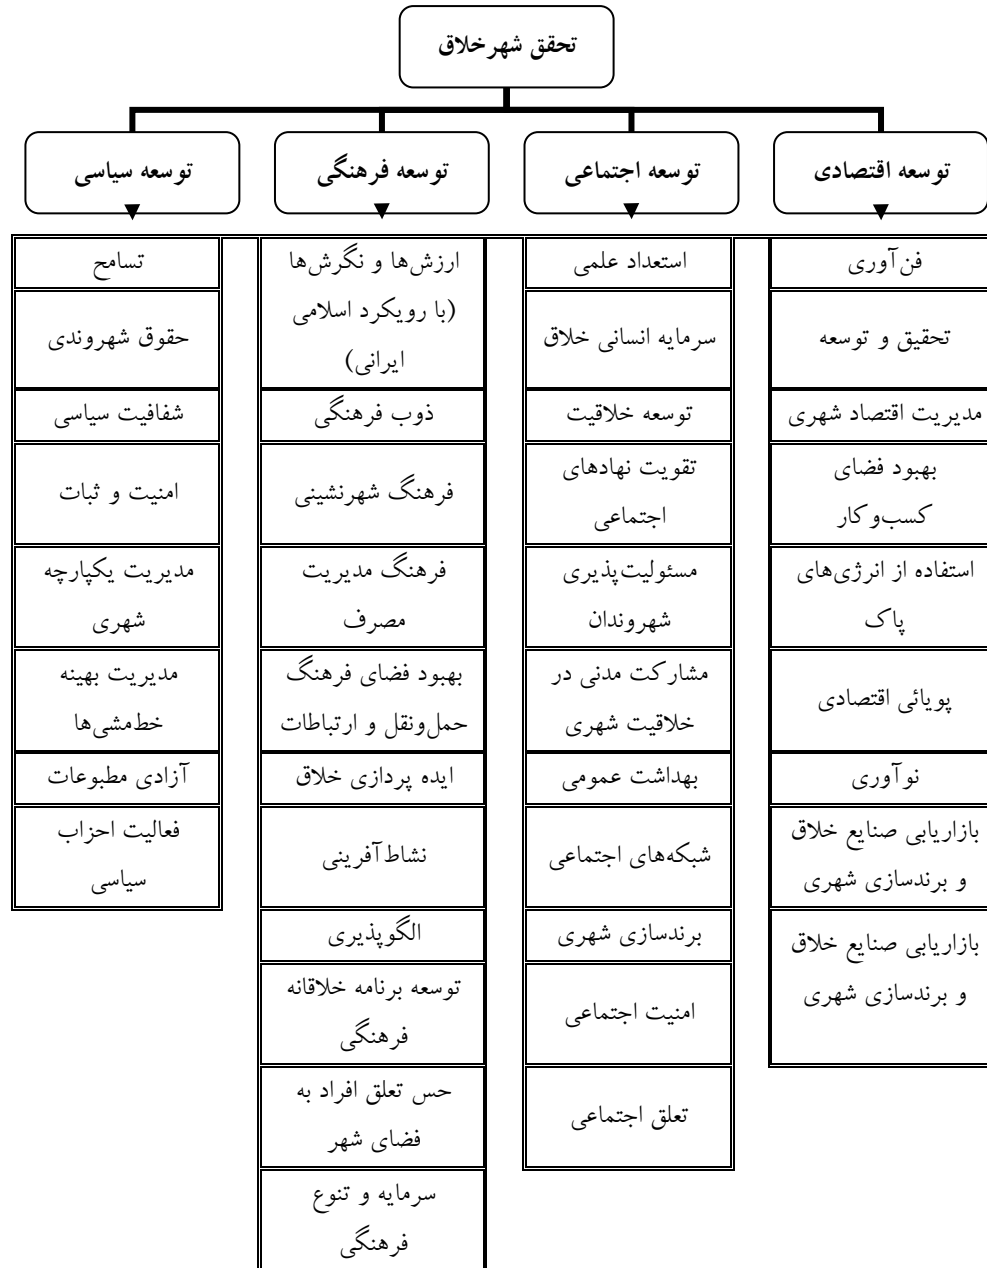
تحقق شهرخلاق

توسعه اقتصادی

فن‌آوری
تحقیق و توسعه
مدیریت اقتصاد شهری
بهبود فضای کسب‌وکار
استفاده از انرژی‌های پاک
پویائی اقتصادی
نوآوری
بازاریابی صنایع خلاق و برندسازی شهری
بازاریابی صنایع خلاق و برندسازی شهری

توسعه اجتماعی

استعداد علمی
سرمایه انسانی خلاق
توسعه خلاقیت
تقویت نهادهای اجتماعی
مسئولیت‌پذیری شهروندان
مشارکت مدنی در خلاقیت شهری
بهداشت عمومی
شبکه‌های اجتماعی
برندسازی شهری
امنیت اجتماعی
تعلق اجتماعی

توسعه فرهنگی

ارزش‌ها و نگرش‌ها (با رویکرد اسلامی ایرانی)
ذوب فرهنگی
فرهنگ شهرنشینی
فرهنگ مدیریت مصرف
بهبود فضای فرهنگ حمل‌ونقل و ارتباطات
ایده پردازی خلاق
نشاط‌آفرینی
الگوپذیری
توسعه برنامه خلاقانه فرهنگی
حس تعلق افراد به فضای شهر
سرمایه و تنوع فرهنگی

توسعه سیاسی

تسامح
حقوق شهروندی
شفافیت سیاسی
امنیت و ثبات
مدیریت یکپارچه شهری
مدیریت بهینه خط‌مشی‌ها
آزادی مطبوعات
فعالیت احزاب سیاسی